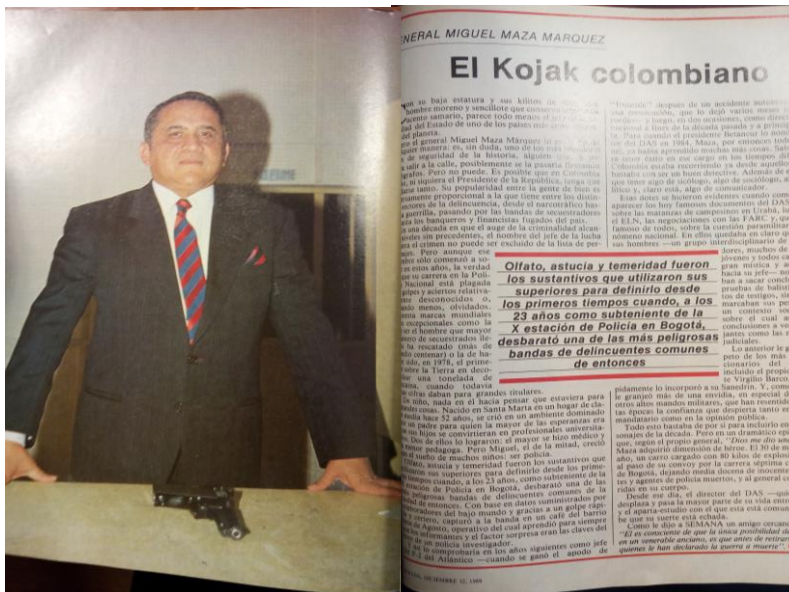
GENERAL MIGUEL MAZA MARQUEZ

El Kojak colombiano

Olfato, astucia y temeridad fueron los sustantivos que utilizaron sus superiores para definirlo desde los primeros tiempos cuando, a los 23 años como subteniente de la X estación de Policía en Bogotá, desbarató una de las más peligrosas bandas de delincuentes comunes de entonces

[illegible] su baja estatura y sus kilitos de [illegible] hombre moreno y sencillote que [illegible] acento samario, llegar todo menos a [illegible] del Estado de uno de los países más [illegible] del planeta.

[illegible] el general Miguel Maza Márquez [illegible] manera: es, sin duda, uno de los más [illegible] de seguridad de la historia, alguien que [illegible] salir a la calle, posiblemente se la pasaría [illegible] grafos. Pero no puede. Es posible que en Colombia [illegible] ni siquiera el Presidente de la República, tenga que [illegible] tanto. Su popularidad entre la gente de bien es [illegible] proporcional a la que tiene entre los distintos sectores de la delincuencia, desde el narcotráfico hasta la guerrilla, pasando por las bandas de secuestradores de banqueros y financistas fugados del país. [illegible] una década en que el auge de la criminalidad alcanzó niveles sin precedentes, el nombre del jefe de la lucha contra el crimen no puede ser excluido de la lista de per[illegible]. Pero aunque ese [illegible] sólo comenzó a so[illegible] estos años, la verdad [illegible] su carrera en la Policía Nacional está plagada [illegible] golpes y aciertos relativamente desconocidos o, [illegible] menos, olvidados. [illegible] marcas mundiales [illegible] excepcionales como la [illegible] hombre que mayor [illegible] secuestradores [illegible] rescatado (más de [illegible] centenar) o la de ha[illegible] en 1978, el primer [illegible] sobre la Tierra en decomisar una tonelada de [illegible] cuando todavía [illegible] cifras daban para grandes titulares.

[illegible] nadie en él hacía pensar que esa viera para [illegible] cosas. Nacido en Santa Marta en un hogar de clase media hace 52 años, se crió en un ambiente dominado por un padre para quien la mayor de las esperanzas era que sus hijos se convirtieran en profesionales universitarios. Dos de ellos lo lograron: el mayor se hizo médico y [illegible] abogado. Pero Miguel, el de la mitad, creció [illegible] el sueño de muchos niños: ser policía.

Olfato, astucia y temeridad fueron los sustantivos que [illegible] sus superiores para definirlo desde los primeros tiempos cuando, a los 23 años, como subteniente de la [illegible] estación de Policía en Bogotá, desbarató una de las más peligrosas bandas de delincuentes comunes de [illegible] entonces. Con base en datos suministrados por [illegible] del bajo mundo y gracias a un golpe rápido y certero, capturó a la banda en un café del barrio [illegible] Agosto, operativo del cual aprendió para siempre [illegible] informantes y el factor sorpresa eran las claves del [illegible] policía investigador.

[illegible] lo comprobaría en los años siguientes como jefe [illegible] del Atlántico —cuando se ganó el apodo de

"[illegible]" después de un accidente automovilístico que lo dejó varios meses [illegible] y luego, en dos ocasiones, como director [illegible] a fines de la década pasada y a principios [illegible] cuando el presidente Betancur lo nombró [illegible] del DAS en 1984. Maza, por entonces todo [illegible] había aprendido muchas más cosas. Sabe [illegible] otro en ese cargo en los tiempos del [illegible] Colombia estaba recorriendo ya desde aquel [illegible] con ser un buen detective. Además de ello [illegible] tener algo de sicólogo, algo de sociólogo, algo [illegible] y, claro está, algo de comunicador.

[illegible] esos dones se hicieron evidentes cuando como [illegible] de los hoy famosos documentos del DAS sobre las matanzas de campesinos en Urabá, la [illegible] del ELN, las negociaciones con las FARC y, claro, el famoso de todos, sobre la cuestión paramilitar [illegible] nacional. En ellos quedaba en claro que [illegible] hombres —un grupo interdisciplinario de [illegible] dores, muchos de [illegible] jóvenes y todos ca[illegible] gran mística y a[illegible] hacia su jefe— no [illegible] han a sacar conclu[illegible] prendas de balística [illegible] de testigos, sino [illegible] marcaban su pe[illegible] en contexto so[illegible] sobre el cual se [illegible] conclusiones a ve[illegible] jantes como las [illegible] judiciales.

Lo anterior le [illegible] peto de los más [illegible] cionarios del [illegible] incluido el propio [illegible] te Virgilio Barco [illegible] pidamente lo incorporó a su Sanedrín. Y, como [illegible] le granjeó más de una envidia, en especial de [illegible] otros altos mandos militares, que han resentido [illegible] las épocas la confianza que despierta tanto en el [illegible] mandatario como en la opinión pública.

Todo esto bastaba de por sí para incluirlo entre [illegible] sonajes de la década. Pero en un dramático episodio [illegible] que, según el propio general, "Dios me dio una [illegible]" Maza adquirió dimensión de héroe. El 30 de mayo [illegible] año, un carro cargado con 80 kilos de explosivos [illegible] al paso de su convoy por la carrera séptima con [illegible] de Bogotá, dejando media docena de inocentes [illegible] y agentes de policía muertos, y al general con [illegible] ridas en su cuerpo.

Desde ese día, el director del DAS —que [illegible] desplaza y pasa la mayor parte de su vida encerrado y aparta-estudio con el que está comunicado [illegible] be que se guerra está echada.

Como le dijo a SEMANA un amigo cercano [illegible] "El es consciente de que la única posibilidad de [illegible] en un venerable anciano, es que antes de retirarse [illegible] quienes le han declarado la guerra a muerte".

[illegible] DICIEMBRE 12, 1989